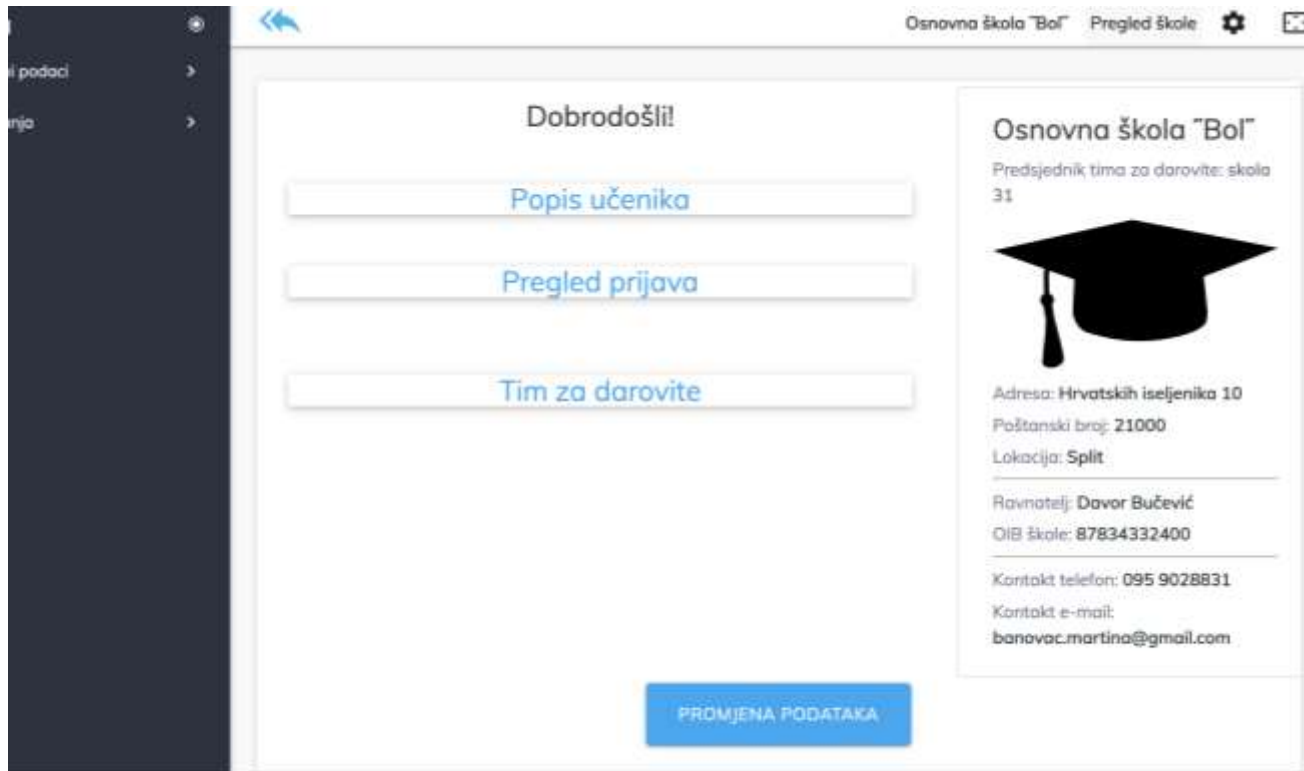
i podaci

nja

Osnovna škola "Bol" Pregled škole

Dobrodošli!

Popis učenika

Pregled prijava

Tim za darovite

Osnovna škola "Bol"

Predsjednik tima za darovite: skola 31

Adresa: Hrvatskih iseljenika 10

Poštanski broj: 21000

Lokacija: Split

Ravnatelj: Davor Bučević

OIB škole: 87834332400

Kontakt telefon: 095 9028831

Kontakt e-mail: banovac.martina@gmail.com

PROMJENA PODATAKA